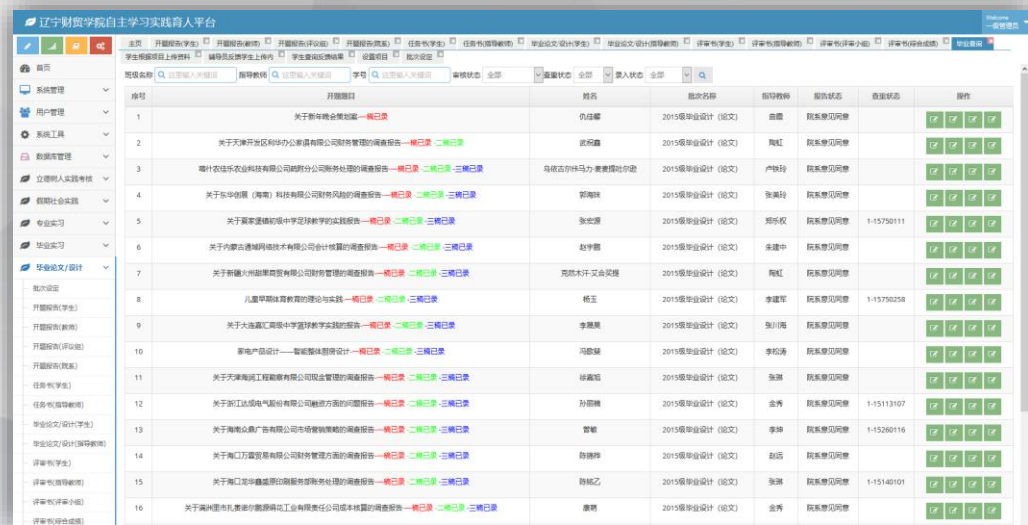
辽宁财贸学院自主学习实践育人平台

Welcome
一级管理员

首页
系统管理
用户管理
系统工具
数据库管理
立德树人实践考核
假期社会实践
专业实习
毕业实习
毕业论文/设计
批次设定
开题报告(学生)
开题报告(教师)
开题报告(评议组)
开题报告(院系)
任务书(学生)
任务书(指导教师)
毕业论文/设计(学生)
毕业论文/设计(指导教师)
评审书(学生)
评审书(指导教师)
评审书(评审小组)
评审书(综合成绩)

主页 | 开题报告(学生) | 开题报告(教师) | 开题报告(评议组) | 开题报告(院系) | 任务书(学生) | 任务书(指导教师) | 毕业论文/设计(学生) | 毕业论文/设计(指导教师) | 评审书(学生) | 评审书(指导教师) | 评审书(评审小组) | 评审书(综合成绩) | 毕业查询 | 学生根据项目上传资料 | 辅导员反馈学生上传内 | 学生查询反馈结果 | 设置项目 | 批次设定

班级名称 请输入关键词 指导教师 请输入关键词 学号 请输入关键词 审核状态 全部 查重状态 全部 录入状态 全部

| 序号 | 开题题目 | 姓名 | 批次名称 | 指导教师 | 报告状态 | 查重状态 | 操作 |
|---|---|---|---|---|---|---|---|
| 1 | 关于新年晚会策划案--一稿已录 | 仇佳娜 | 2015级毕业设计(论文) | 曲霞 | 院系意见同意 | | |
| 2 | 关于天津开发区和华办公家具有限公司财务管理的调查报告--一稿已录 二稿已录 | 武悦鑫 | 2015级毕业设计(论文) | 陶虹 | 院系意见同意 | | |
| 3 | 喀什农佳乐农业科技有限公司疏附分公司账务处理的调查报告--一稿已录 二稿已录 三稿已录 | 乌依古尔丽马力·麦麦提吐尔逊 | 2015级毕业设计(论文) | 卢晓玲 | 院系意见同意 | | |
| 4 | 关于东华创展(海南)科技有限公司财务风险的调查报告--一稿已录 二稿已录 三稿已录 | 郭海咏 | 2015级毕业设计(论文) | 张美玲 | 院系意见同意 | | |
| 5 | 关于葫家堡镇初级中学足球教学的实践报告--一稿已录 二稿已录 三稿已录 | 张宏源 | 2015级毕业设计(论文) | 郑乐权 | 院系意见同意 | 1-15750111 | |
| 6 | 关于内蒙古通城网络技术有限公司会计核算的调查报告--一稿已录 二稿已录 三稿已录 | 赵宇馨 | 2015级毕业设计(论文) | 朱建中 | 院系意见同意 | | |
| 7 | 关于新疆火州甜果商贸有限公司财务管理的调查报告--一稿已录 二稿已录 三稿已录 | 克然木汗·艾合买提 | 2015级毕业设计(论文) | 陶虹 | 院系意见同意 | | |
| 8 | 儿童早期体育教育的理论与实践--一稿已录 二稿已录 三稿已录 | 杨玉 | 2015级毕业设计(论文) | 李建军 | 院系意见同意 | 1-15750258 | |
| 9 | 关于大连嘉汇高级中学篮球教学实践的报告--一稿已录 二稿已录 三稿已录 | 李晨晨 | 2015级毕业设计(论文) | 张川海 | 院系意见同意 | | |
| 10 | 家电产品设计——智能整体厨房设计--一稿已录 二稿已录 三稿已录 | 冯嘉豪 | 2015级毕业设计(论文) | 李松涛 | 院系意见同意 | | |
| 11 | 关于天津海润工程勘察有限公司现金管理的调查报告--一稿已录 二稿已录 三稿已录 | 徐嘉旭 | 2015级毕业设计(论文) | 张琳 | 院系意见同意 | | |
| 12 | 关于浙江达成电气股份有限公司融资方面的问题报告--一稿已录 二稿已录 三稿已录 | 孙丽楠 | 2015级毕业设计(论文) | 金秀 | 院系意见同意 | 1-15113107 | |
| 13 | 关于海南众晨广告有限公司市场营销策略的调查报告--一稿已录 二稿已录 三稿已录 | 曹敏 | 2015级毕业设计(论文) | 李坤 | 院系意见同意 | 1-15260116 | |
| 14 | 关于海口万嘉贸易有限公司财务管理方面的调查报告--一稿已录 二稿已录 三稿已录 | 陈德翔 | 2015级毕业设计(论文) | 赵远 | 院系意见同意 | | |
| 15 | 关于海口龙华鑫盛原印刷服务部账务处理的调查报告--一稿已录 二稿已录 三稿已录 | 陈銘乙 | 2015级毕业设计(论文) | 张琳 | 院系意见同意 | 1-15140101 | |
| 16 | 关于满洲里市扎赉诺尔鹏源铸造工业有限责任公司成本核算的调查报告--一稿已录 二稿已录 三稿已录 | 康明 | 2015级毕业设计(论文) | 金秀 | 院系意见同意 | | |